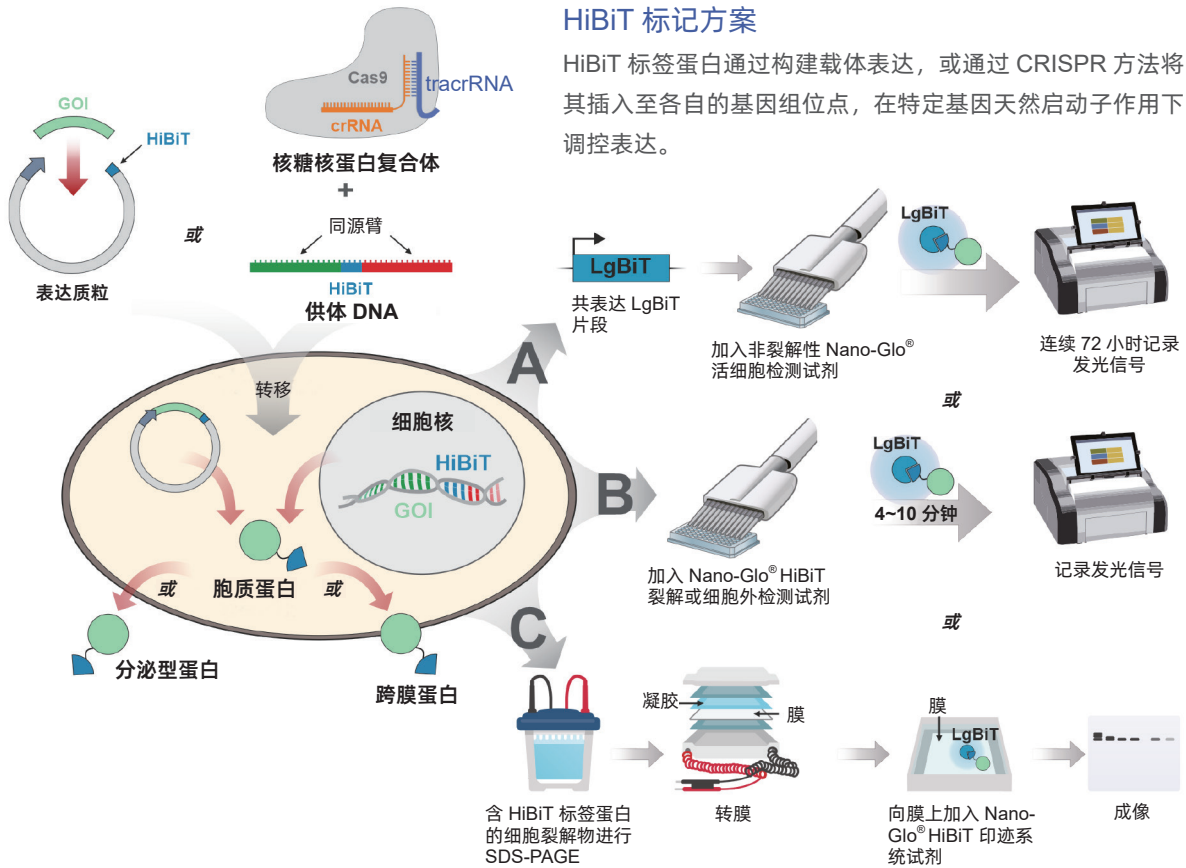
HiBiT 标记方案

HiBiT 标签蛋白通过构建载体表达，或通过 CRISPR 方法将其插入至各自的基因组位点，在特定基因天然启动子作用下调控表达。

GOI

HiBiT

表达质粒

或

Cas9

tracrRNA

crRNA

核糖核蛋白复合体

+

同源臂

HiBiT

供体 DNA

转移

细胞核

HiBiT

GOI

胞质蛋白

或

或

分泌型蛋白

跨膜蛋白

A

B

C

LgBiT

共表达 LgBiT 片段

加入非裂解性 Nano-Glo® 活细胞检测试剂

LgBiT

连续 72 小时记录发光信号

或

LgBiT

4~10 分钟

加入 Nano-Glo® HiBiT 裂解或细胞外检测试剂

记录发光信号

或

凝胶

膜

膜

LgBiT

含 HiBiT 标签蛋白的细胞裂解物进行 SDS-PAGE

转膜

向膜上加入 Nano-Glo® HiBiT 印迹系统试剂

成像